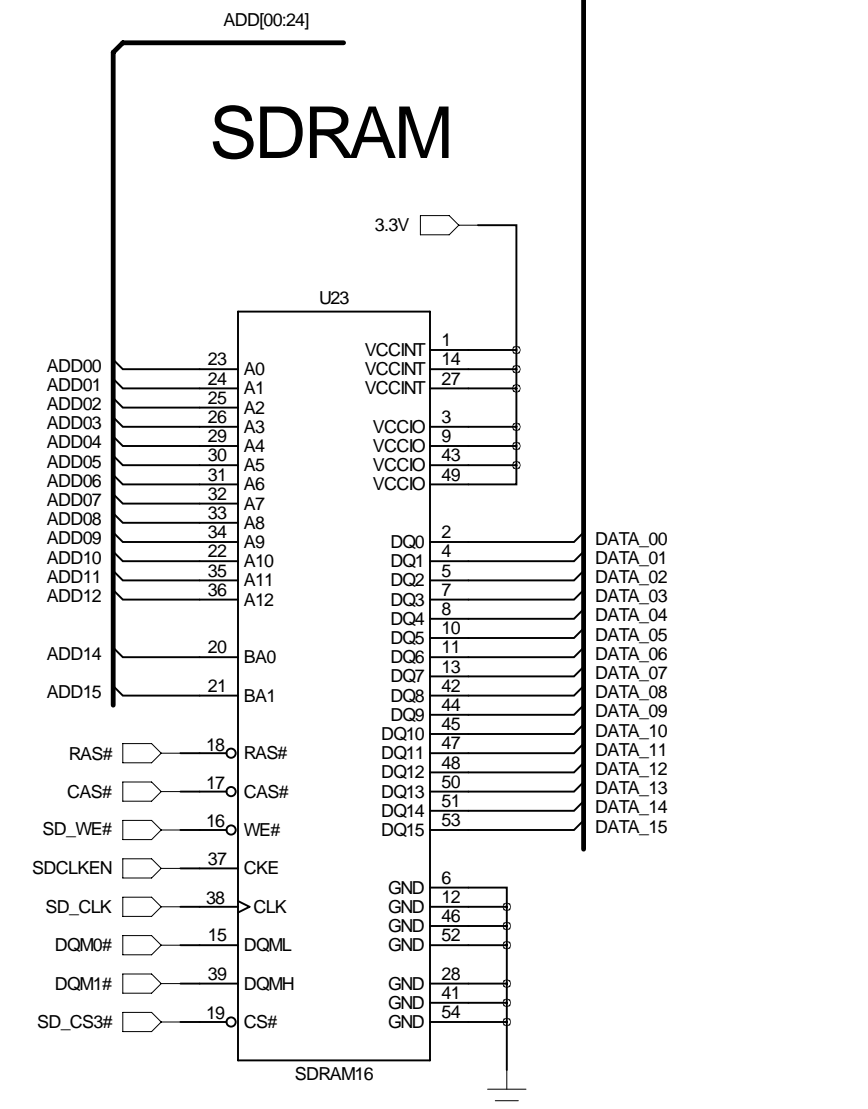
ADD[00:24]

SDRAM

3.3V

U23

ADD00 23 A0
ADD01 24 A1
ADD02 25 A2
ADD03 26 A3
ADD04 29 A4
ADD05 30 A5
ADD06 31 A6
ADD07 32 A7
ADD08 33 A8
ADD09 34 A9
ADD10 22 A10
ADD11 35 A11
ADD12 36 A12

ADD14 20 BA0
ADD15 21 BA1

RAS# 18 RAS#
CAS# 17 CAS#
SD_WE# 16 WE#
SDCLKEN 37 CKE
SD_CLK 38 CLK
DQM0# 15 DQML
DQM1# 39 DQMH
SD_CS3# 19 CS#

VCCINT 1
VCCINT 14
VCCINT 27

VCCIO 3
VCCIO 9
VCCIO 43
VCCIO 49

DQ0 2 DATA_00
DQ1 4 DATA_01
DQ2 5 DATA_02
DQ3 7 DATA_03
DQ4 8 DATA_04
DQ5 10 DATA_05
DQ6 11 DATA_06
DQ7 13 DATA_07
DQ8 42 DATA_08
DQ9 44 DATA_09
DQ10 45 DATA_10
DQ11 47 DATA_11
DQ12 48 DATA_12
DQ13 50 DATA_13
DQ14 51 DATA_14
DQ15 53 DATA_15

GND 6
GND 12
GND 46
GND 52

GND 28
GND 41
GND 54

SDRAM16